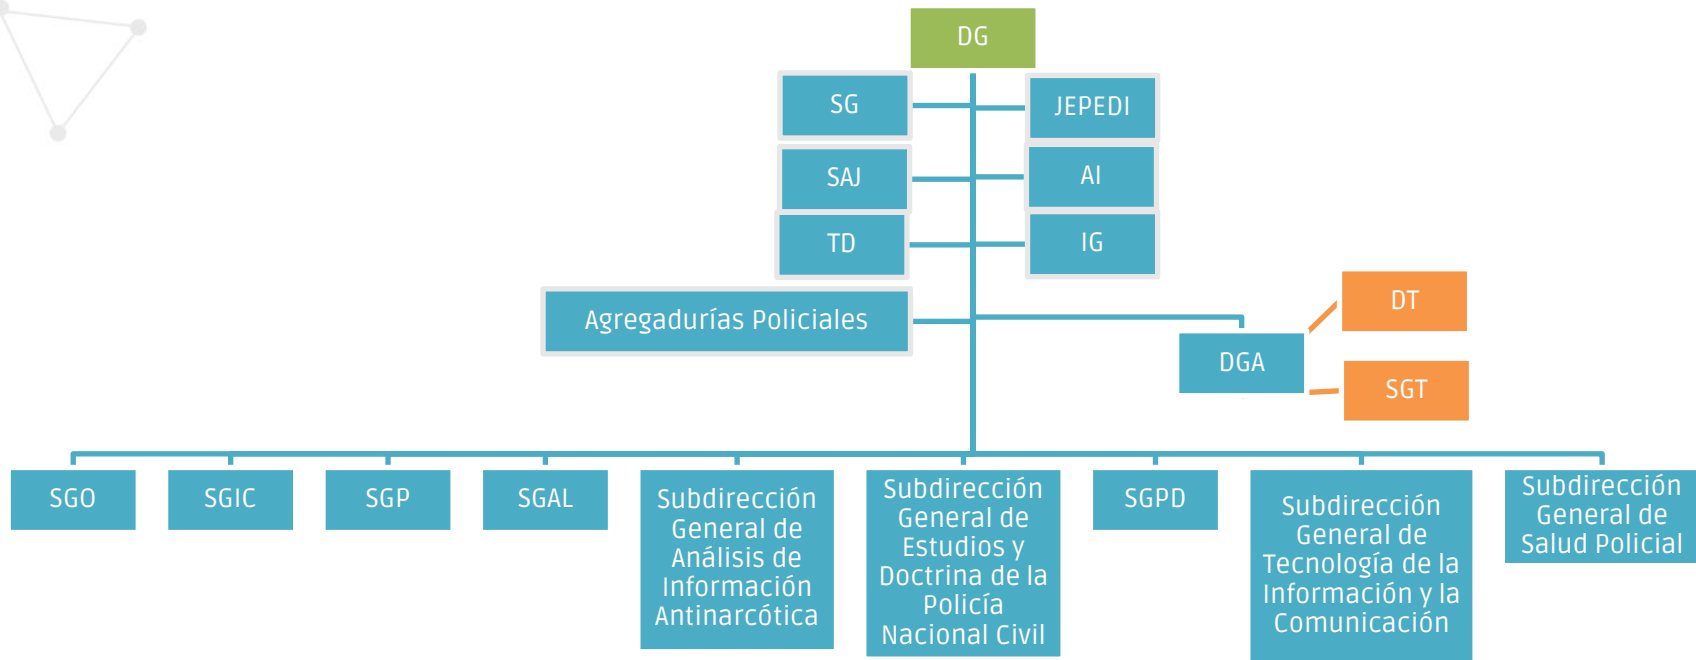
DG

SG

JEPEDI

SAJ

AI

TD

IG

Agregadurías Policiales

DT

DGA

SGT

SGO

SGIC

SGP

SGAL

Subdirección General de Análisis de Información Antinarcótica

Subdirección General de Estudios y Doctrina de la Policía Nacional Civil

SGPD

Subdirección General de Tecnología de la Información y la Comunicación

Subdirección General de Salud Policial